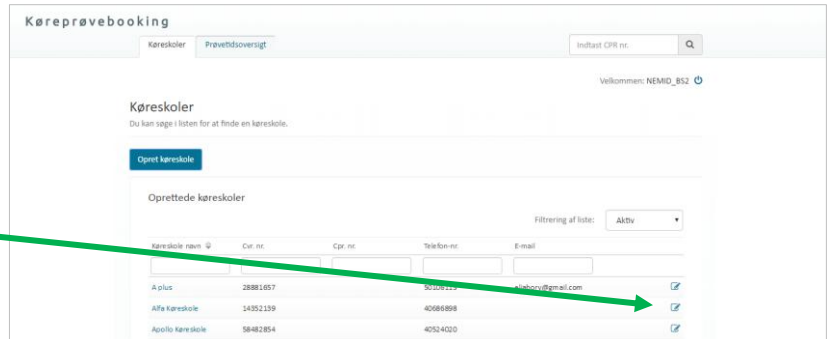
Køreprøvebooking

Køreskoler | Prøvetidsoversigt

Indtast CPR nr.

Velkommen: NEMID_BS2

Køreskoler

Du kan søge i listen for at finde en køreskole.

Opret køreskole

Oprettede køreskoler

Filtrering af liste: Aktiv

| Køreskole navn | Cvr. nr. | Cpr. nr | Telefon-nr. | E-mail |
|---|---|---|---|---|
| A plus | 28881657 | | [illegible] | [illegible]@gmail.com |
| Alfa Køreskole | 14352139 | | 40686898 | |
| Apollo Køreskole | 58482854 | | 40524020 | |